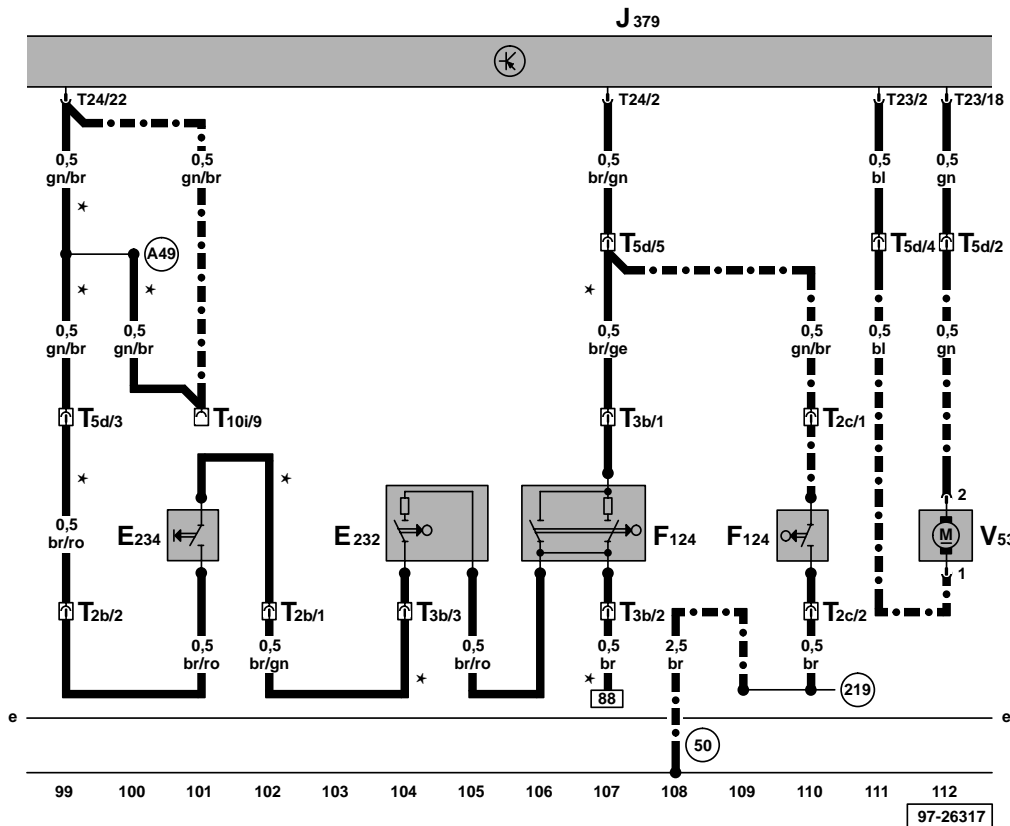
J379

T24/22
0,5
gn/br
0,5
gn/br
*
A49
*
*
0,5
gn/br
0,5
gn/br
T5d/3
T10i/9
*
*
0,5
br/ro
E234
T2b/2
0,5
br/ro
T2b/1
0,5
br/gn
E232
T3b/3
*
0,5
br/ro

T24/2
0,5
br/gn
T5d/5
*
0,5
br/ge
T3b/1
F124
T3b/2
0,5
br
*
88
2,5
br
50
0,5
gn/br
T2c/1
F124
T2c/2
0,5
br
219

T23/2
0,5
bl
T5d/4
0,5
bl
T23/18
0,5
gn
T5d/2
0,5
gn
2
M
V53
1

e
e

99 100 101 102 103 104 105 106 107 108 109 110 111 112

97-26317